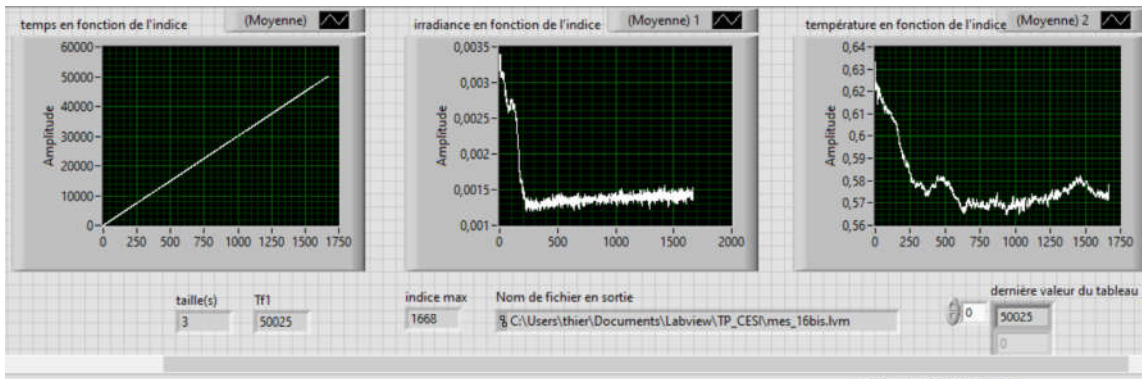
temps en fonction de l'indice (Moyenne)

Amplitude

60000
50000
40000
30000
20000
10000
0

0 250 500 750 1000 1250 1500 1750

irradiance en fonction de l'indice (Moyenne) 1

Amplitude

0,0035
0,003
0,0025
0,002
0,0015
0,001

0 500 1000 1500 2000

température en fonction de l'indice (Moyenne) 2

Amplitude

0,64
0,63
0,62
0,61
0,6
0,59
0,58
0,57
0,56

0 250 500 750 1000 1250 1500 1750

taille(s) 3

TF1 50025

indice max 1668

Nom de fichier en sortie

C:\Users\thier\Documents\Labview\TP_CESI\mes_16bis.lvm

0

dernière valeur du tableau

50025

0